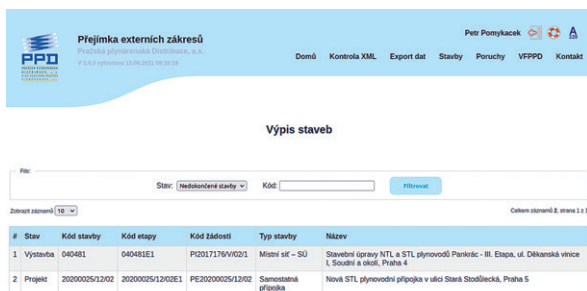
Přejímka externích zákresů
Pražská plynárenská Distribuce, a.s.
V 1.6.5 vytvořeno 13.06.2021 09:15:24

Petr Pomykacek

Domů Kontrola XML Export dat Stavby Poruchy VFPPD Kontakt

Výpis staveb

Filtr

Stav: Nedokončené stavby Kód: Filtrovat

Zobrazit záznamů 10

Celkem záznamů 2, strana 1 z 1

| # | Stav | Kód stavby | Kód etapy | Kód žádosti | Typ stavby | Název |
|---|---|---|---|---|---|---|
| 1 | Výstavba | 040481 | 040481E1 | PI2017176/V/02/1 | Místní síť – SÚ | Stavební úpravy NTL a STL plynovodů Pankrác - III. Etapa, ul. Děkanská vinice I, Soudní a okolí, Praha 4 |
| 2 | Projekt | 20200025/12/02 | 20200025/12/02E1 | PE20200025/12/02 | Samostatná přípojka | Nová STL plynovodní přípojka v ulici Stará Stodůlecká, Praha 5 |